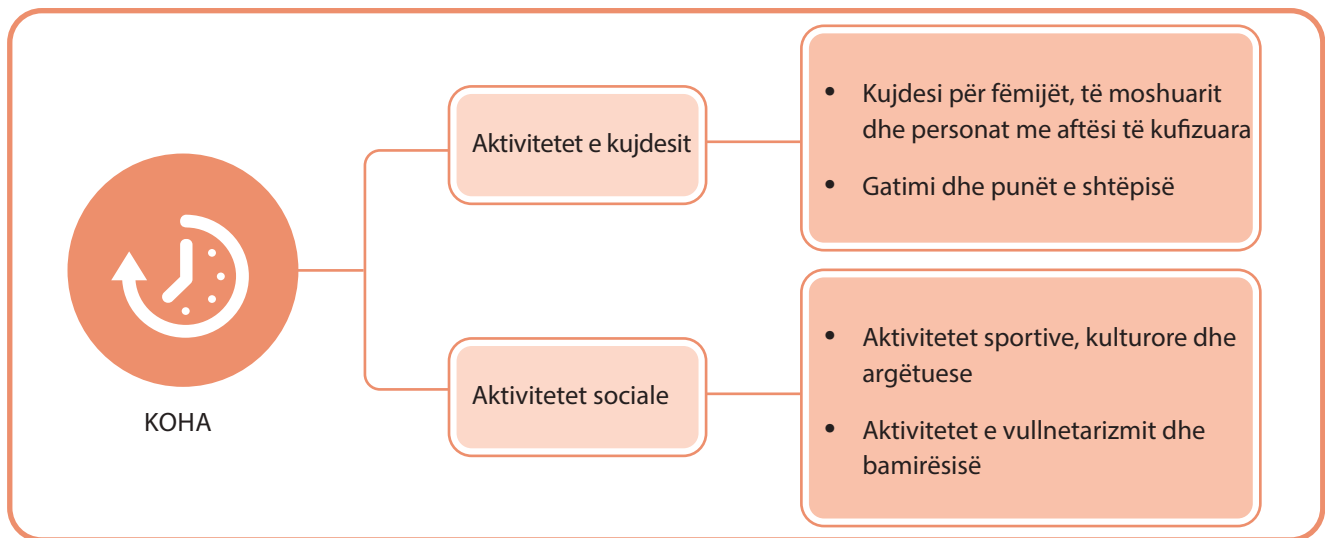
KOHA

Aktivitetet e kujdesit

- Kujdesi për fëmijët, të moshuarit dhe personat me aftësi të kufizuara
- Gatimi dhe punët e shtëpisë

Aktivitetet sociale

- Aktivitetet sportive, kulturore dhe argëtuese
- Aktivitetet e vullnetarizmit dhe bamirësisë